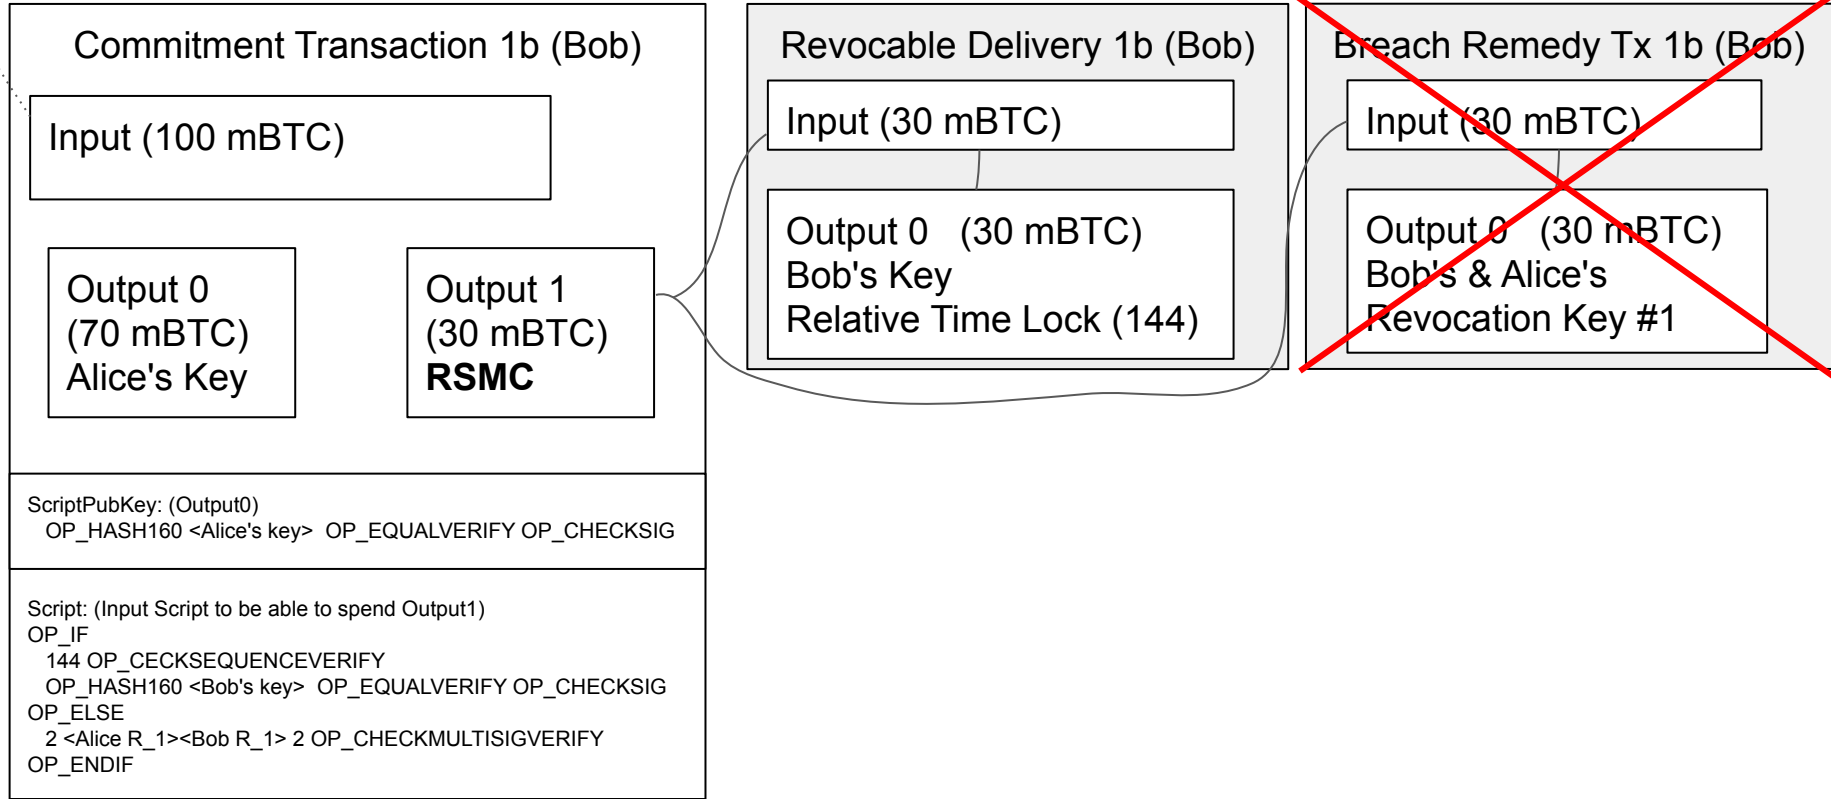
Commitment Transaction 1b (Bob)

Input (100 mBTC)

Output 0
(70 mBTC)
Alice's Key

Output 1
(30 mBTC)
**RSMC**

ScriptPubKey: (Output0)
OP_HASH160 <Alice's key> OP_EQUALVERIFY OP_CHECKSIG

Script: (Input Script to be able to spend Output1)
OP_IF
144 OP_CECKSEQUENCEVERIFY
OP_HASH160 <Bob's key> OP_EQUALVERIFY OP_CHECKSIG
OP_ELSE
2 <Alice R_1><Bob R_1> 2 OP_CHECKMULTISIGVERIFY
OP_ENDIF

Revocable Delivery 1b (Bob)

Input (30 mBTC)

Output 0 (30 mBTC)
Bob's Key
Relative Time Lock (144)

Breach Remedy Tx 1b (Bob)

Input (30 mBTC)

Output 0 (30 mBTC)
Bob's & Alice's
Revocation Key #1